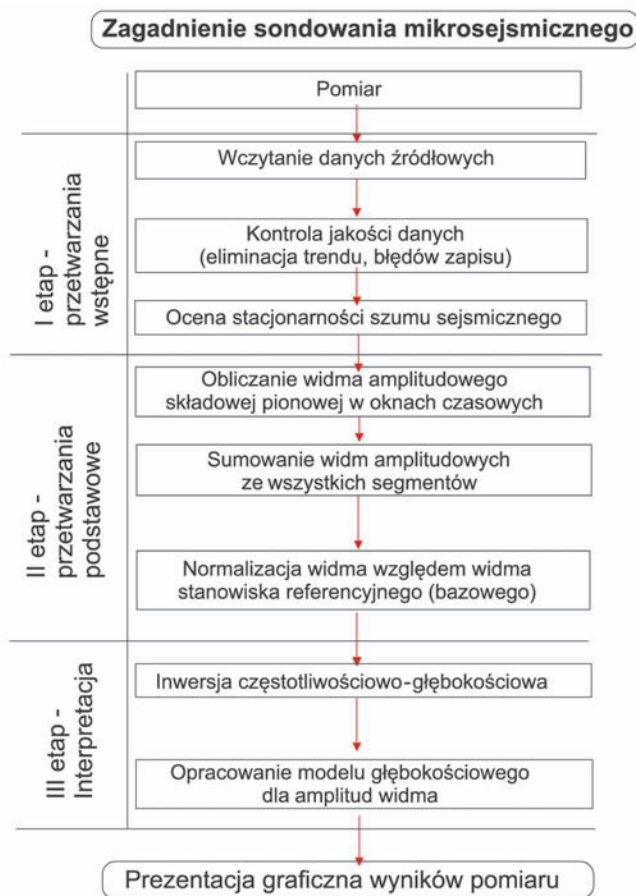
Zagadnienie sondowania mikrosejsmicznego

Pomiar

I etap - przetwarzania wstępne

Wczytanie danych źródłowych

Kontrola jakości danych (eliminacja trendu, błędów zapisu)

Ocena stacjonarności szumu sejsmicznego

II etap - przetwarzania podstawowe

Obliczanie widma amplitudowego składowej pionowej w oknach czasowych

Sumowanie widm amplitudowych ze wszystkich segmentów

Normalizacja widma względem widma stanowiska referencyjnego (bazowego)

III etap - Interpretacja

Inwersja częstotliwościowo-głębokościowa

Opracowanie modelu głębokościowego dla amplitud widma

Prezentacja graficzna wyników pomiaru